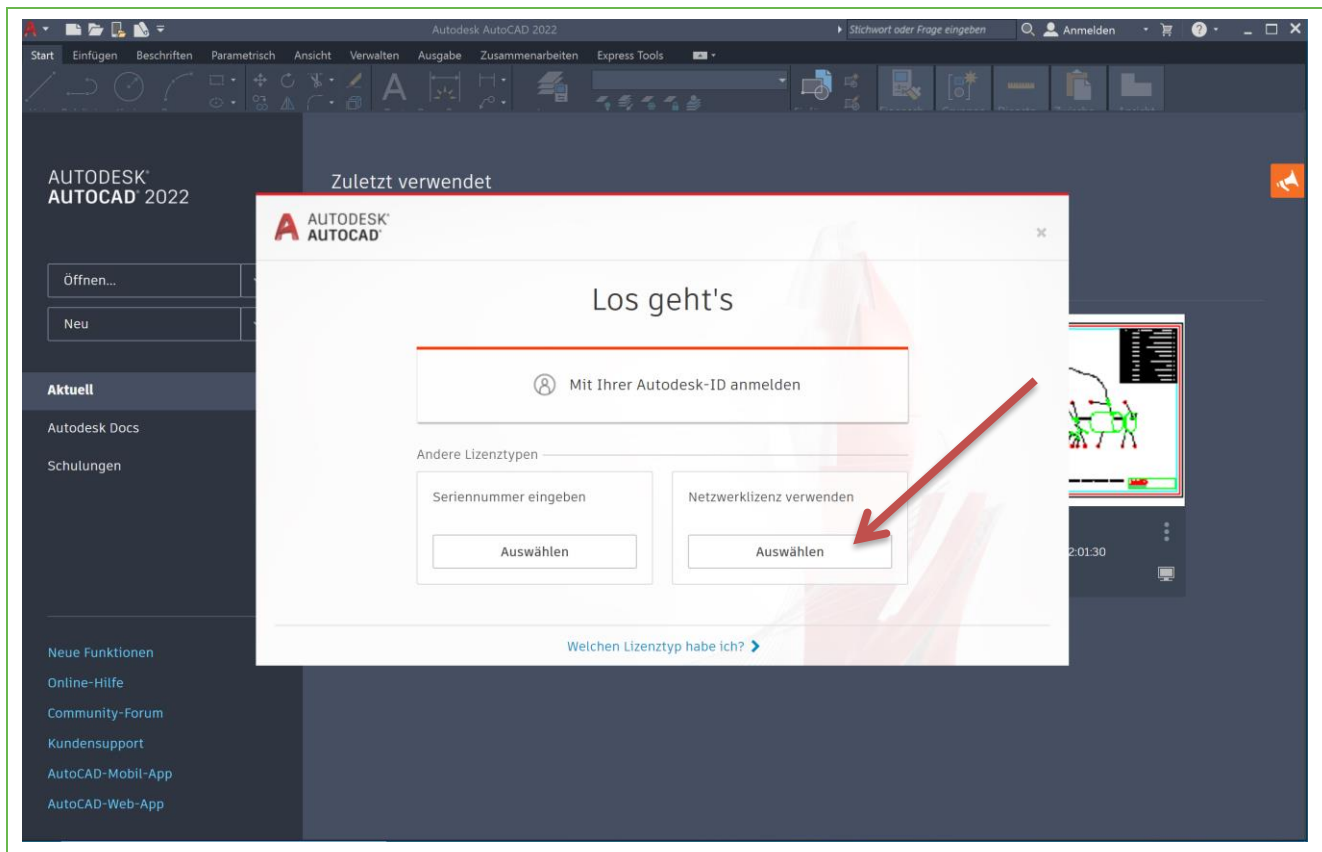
Autodesk AutoCAD 2022

Stichwort oder Frage eingeben

Anmelden

Start Einfügen Beschriften Parametrisch Ansicht Verwalten Ausgabe Zusammenarbeiten Express Tools

AUTODESK® AUTOCAD® 2022

Öffnen...

Neu

Aktuell

Autodesk Docs

Schulungen

Neue Funktionen

Online-Hilfe

Community-Forum

Kundensupport

AutoCAD-Mobil-App

AutoCAD-Web-App

Zuletzt verwendet

2:01:30

AUTODESK® AUTOCAD®

Los geht's

Mit Ihrer Autodesk-ID anmelden

Andere Lizenztypen

Seriennummer eingeben

Auswählen

Netzwerklizenz verwenden

Auswählen

Welchen Lizenztyp habe ich?